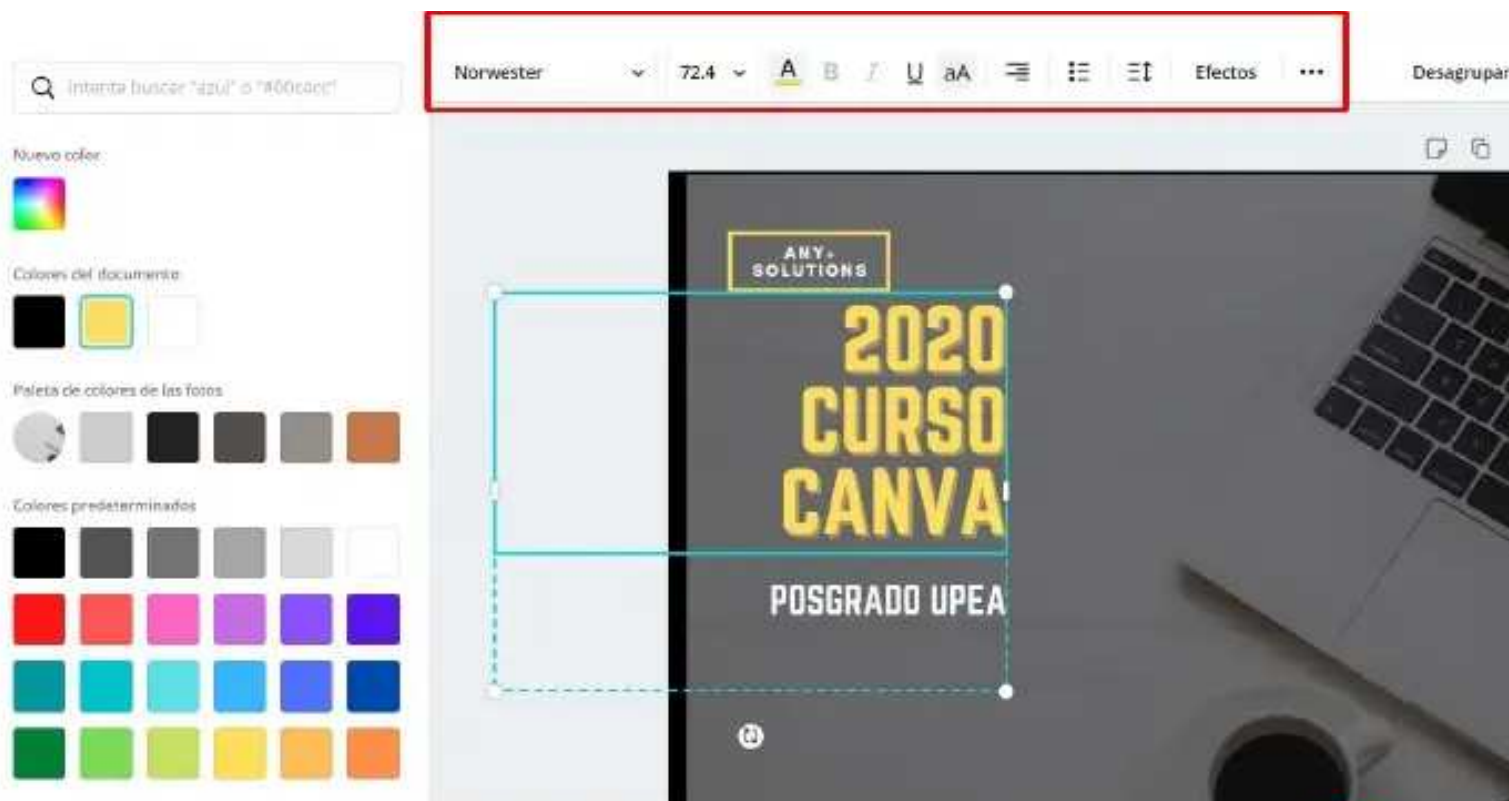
Intenta buscar "azul" o "#00c4cc"

Nuevo color

Colores del documento

Paleta de colores de las fotos

Colores predeterminados

Norwester

72.4

A B I U aA

Efectos

•••

Desagrupar

ANY+ SOLUTIONS

2020 CURSO CANVA

POSGRADO UPEA